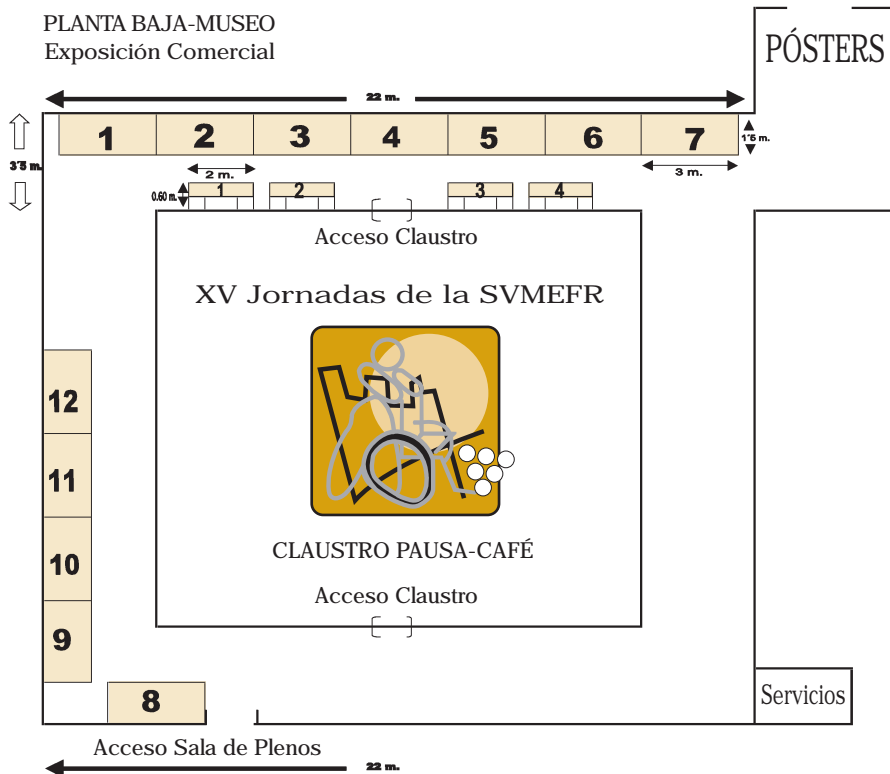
PLANTA BAJA-MUSEO
Exposición Comercial

PÓSTERS

22 m.

1 2 3 4 5 6 7

1'5 m.

3'3 m.

2 m.

3 m.

0.60 m.

1 2 3 4

Acceso Claustro

XV Jornadas de la SVMEFR

CLAUSTRO PAUSA-CAFÉ

Acceso Claustro

12
11
10
9

8

Servicios

Acceso Sala de Plenos

22 m.